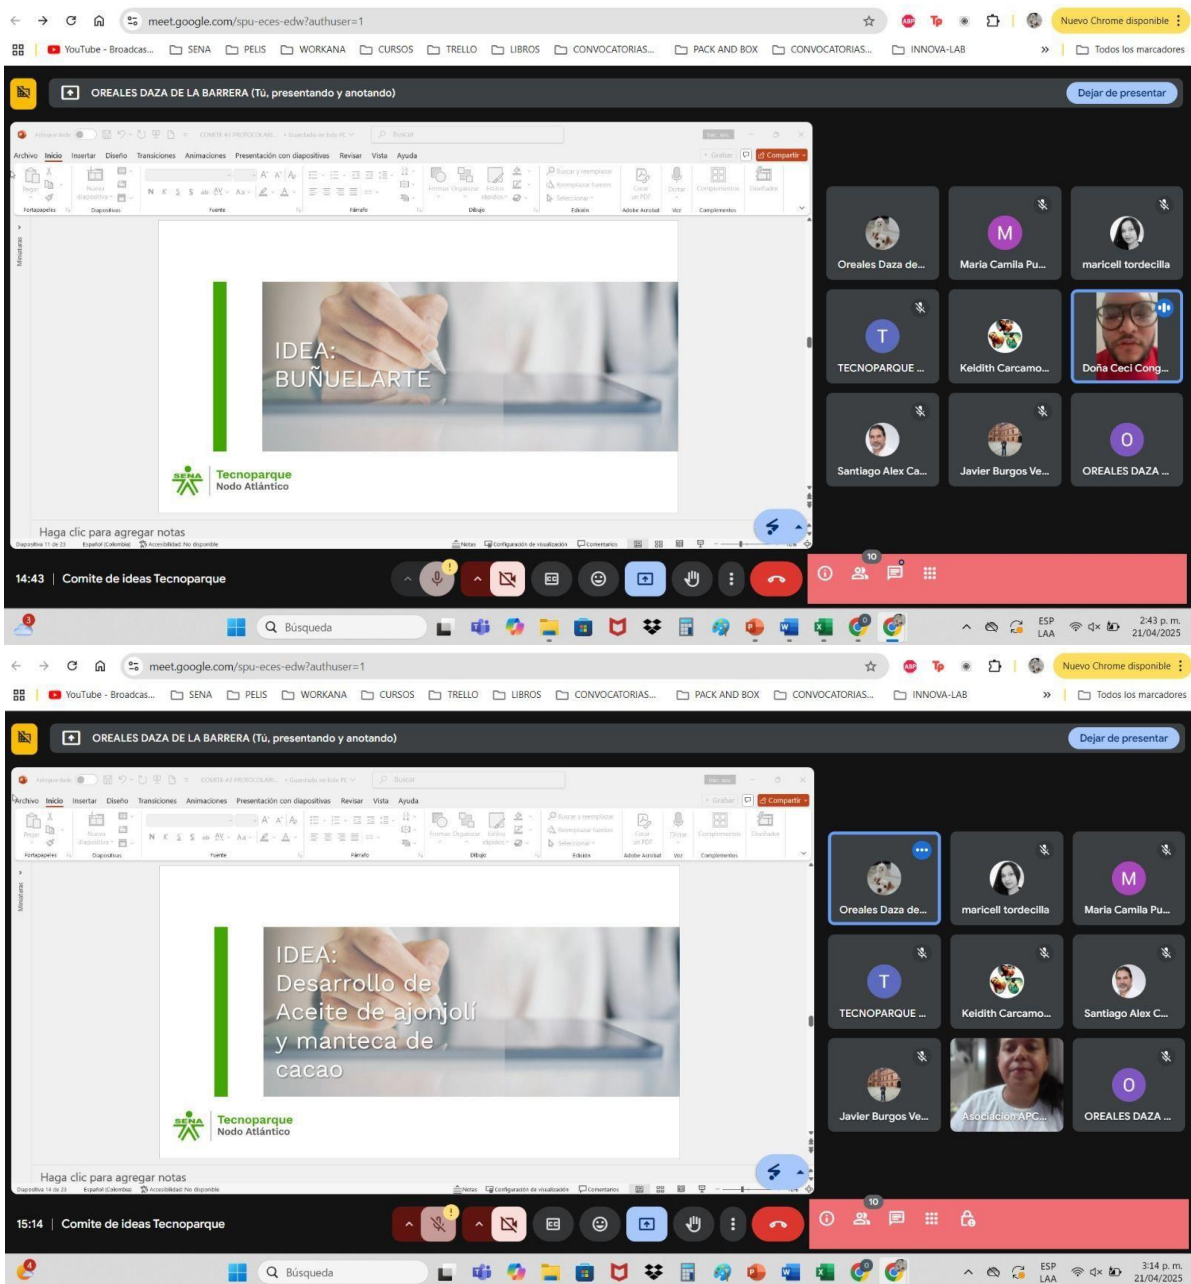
meet.google.com/spu-eces-edw?authuser=1

Nuevo Chrome disponible

YouTube - Broadcas... SENA PELIS WORKANA CURSOS TRELLO LIBROS CONVOCATORIAS... PACK AND BOX CONVOCATORIAS... INNOVA-LAB » Todos los marcadores

OREALES DAZA DE LA BARRERA (Tú, presentando y anotando)

Dejar de presentar

Archivo Inicio Insertar Diseño Transiciones Animaciones Presentación con diapositivas Revisar Vista Ayuda

Compartir

IDEA: BUÑUELARTE

SENA Tecnoparque Nodo Atlántico

Haga clic para agregar notas

Oreales Daza de... Maria Camila Pu... maricell tordecilla TECNOPARQUE ... Keidith Carcamo... Doña Ceci Cong... Santiago Alex Ca... Javier Burgos Ve... OREALES DAZA ...

14:43 | Comite de ideas Tecnoparque

10

Búsqueda

ESP LAA 2:43 p. m. 21/04/2025

meet.google.com/spu-eces-edw?authuser=1

Nuevo Chrome disponible

YouTube - Broadcas... SENA PELIS WORKANA CURSOS TRELLO LIBROS CONVOCATORIAS... PACK AND BOX CONVOCATORIAS... INNOVA-LAB » Todos los marcadores

OREALES DAZA DE LA BARRERA (Tú, presentando y anotando)

Dejar de presentar

Archivo Inicio Insertar Diseño Transiciones Animaciones Presentación con diapositivas Revisar Vista Ayuda

Compartir

IDEA: Desarrollo de Aceite de ajonjolí y manteca de cacao

SENA Tecnoparque Nodo Atlántico

Haga clic para agregar notas

Oreales Daza de... maricell tordecilla Maria Camila Pu... TECNOPARQUE ... Keidith Carcamo... Santiago Alex C... Javier Burgos Ve... Asociación APC... OREALES DAZA ...

15:14 | Comite de ideas Tecnoparque

10

Búsqueda

ESP LAA 3:14 p. m. 21/04/2025